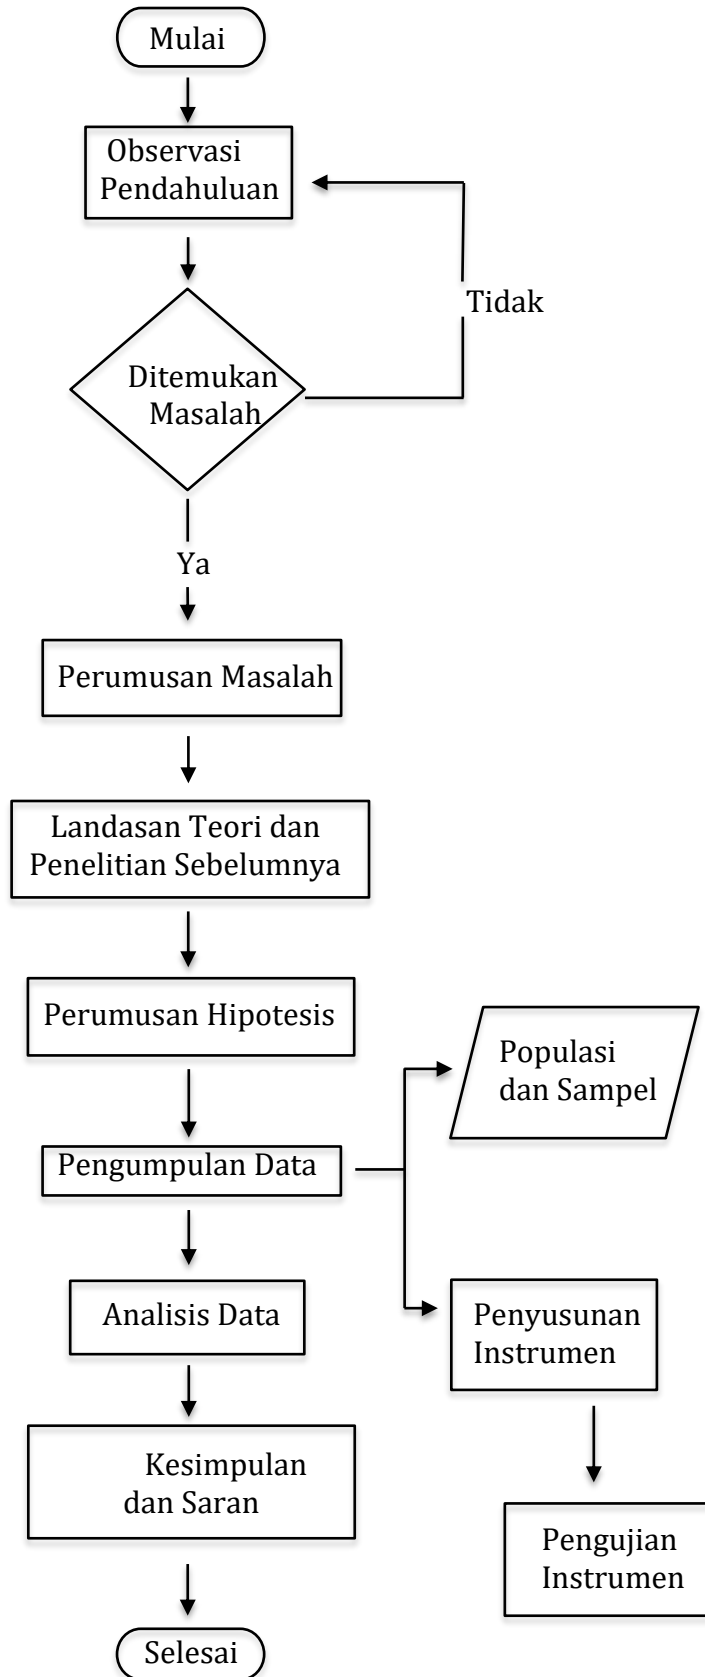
Mulai

Observasi Pendahuluan

Tidak

Ditemukan Masalah

Ya

Perumusan Masalah

Landasan Teori dan Penelitian Sebelumnya

Perumusan Hipotesis

Populasi dan Sampel

Pengumpulan Data

Analisis Data

Penyusunan Instrumen

Kesimpulan dan Saran

Pengujian Instrumen

Selesai